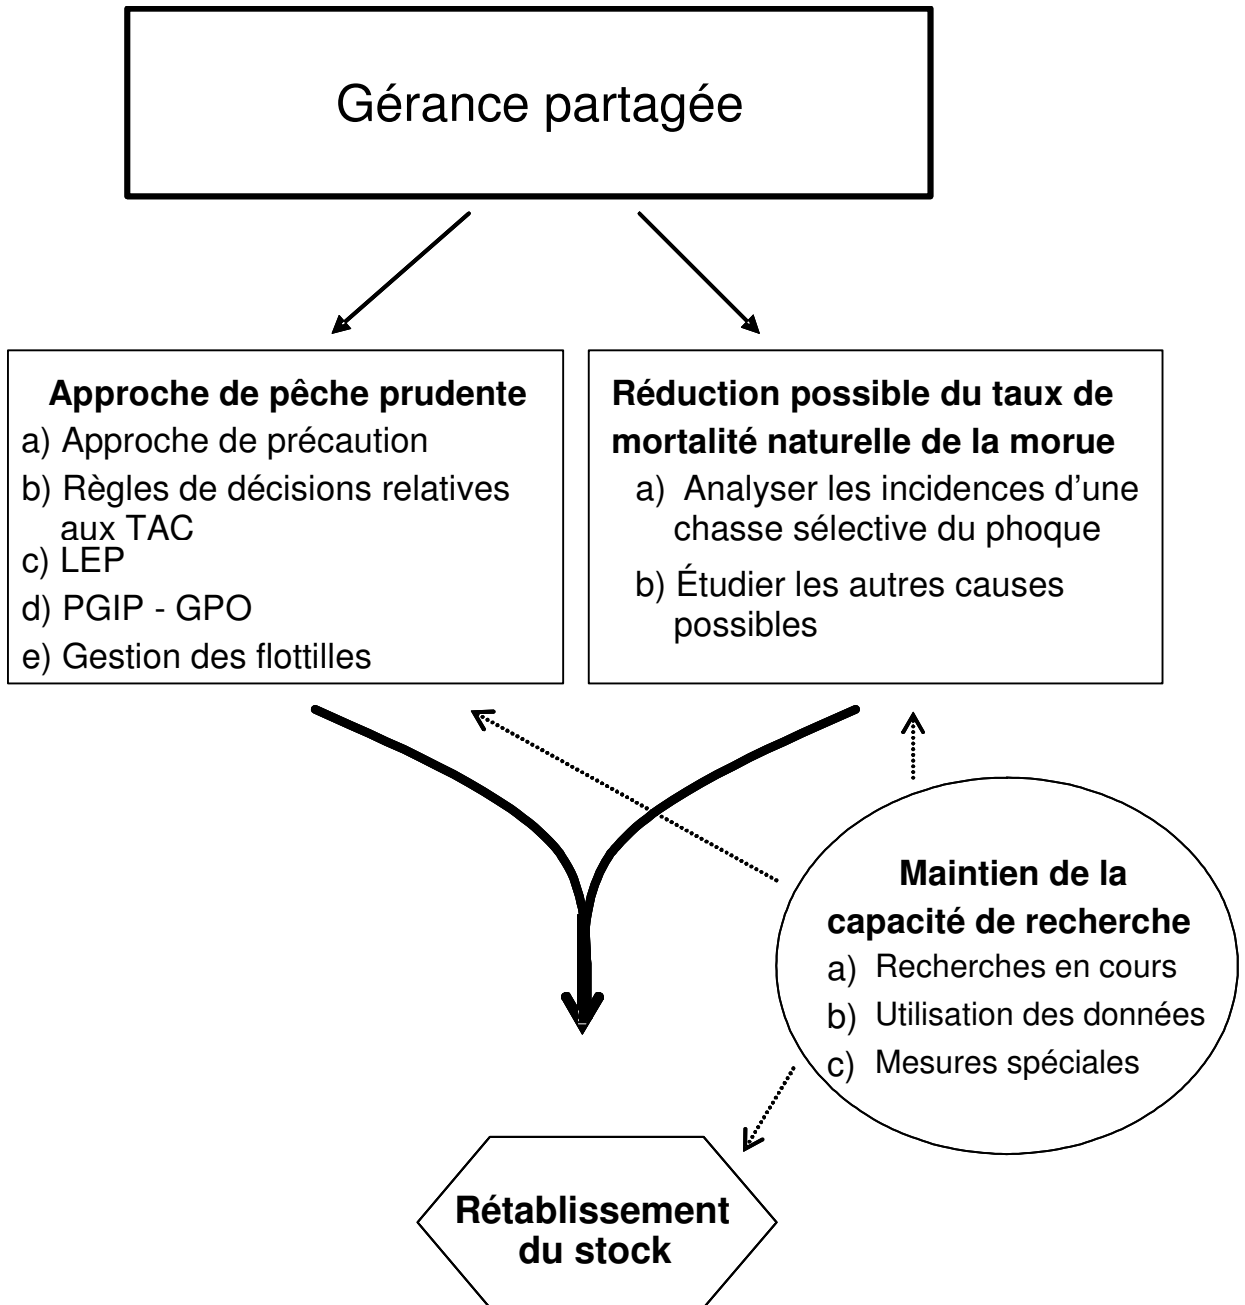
Gérance partagée

**Approche de pêche prudente**
a) Approche de précaution
b) Règles de décisions relatives aux TAC
c) LEP
d) PGIP - GPO
e) Gestion des flottilles

**Réduction possible du taux de mortalité naturelle de la morue**
a) Analyser les incidences d'une chasse sélective du phoque
b) Étudier les autres causes possibles

**Maintien de la capacité de recherche**
a) Recherches en cours
b) Utilisation des données
c) Mesures spéciales

**Rétablissement du stock**